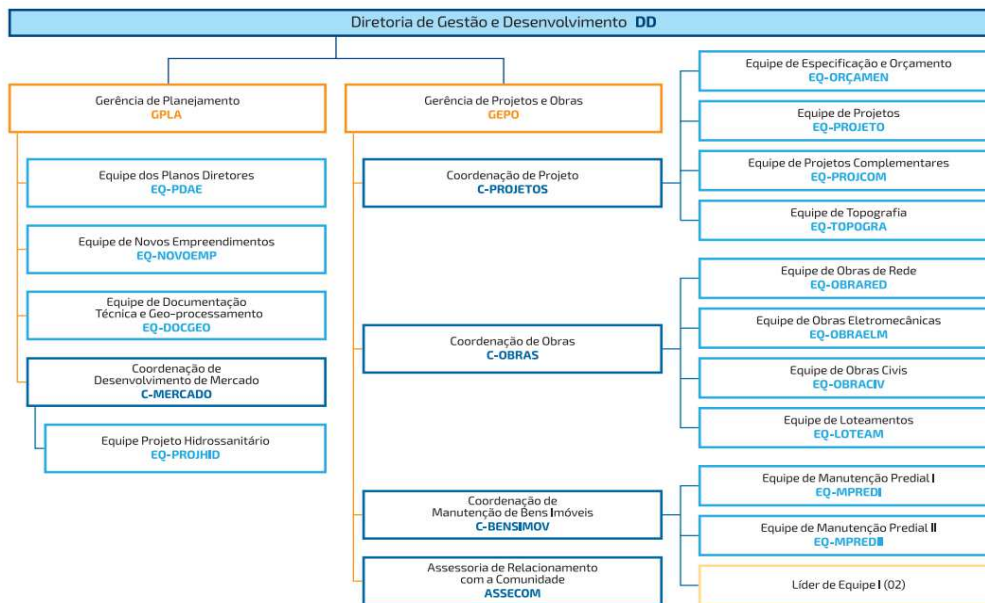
Diretoria de Gestão e Desenvolvimento DD

Gerência de Planejamento
GPLA

Equipe dos Planos Diretores
EQ-PDAE

Equipe de Novos Empreendimentos
EQ-NOVOEMP

Equipe de Documentação Técnica e Geo-processamento
EQ-DOCGEO

Coordenação de Desenvolvimento de Mercado
C-MERCADO

Equipe Projeto Hidrossanitário
EQ-PROJHID

Gerência de Projetos e Obras
GEPO

Coordenação de Projeto
C-PROJETOS

Coordenação de Obras
C-OBRAS

Coordenação de Manutenção de Bens Imóveis
C-BENSIMOV

Assessoria de Relacionamento com a Comunidade
ASSECOM

Equipe de Especificação e Orçamento
EQ-ORÇAMEN

Equipe de Projetos
EQ-PROJETO

Equipe de Projetos Complementares
EQ-PROJCOM

Equipe de Topografia
EQ-TOPOGRA

Equipe de Obras de Rede
EQ-OBRARED

Equipe de Obras Eletromecânicas
EQ-OBRAELM

Equipe de Obras Civis
EQ-OBRACIV

Equipe de Loteamentos
EQ-LOTEAM

Equipe de Manutenção Predial I
EQ-MPREDI

Equipe de Manutenção Predial II
EQ-MPREDII

Líder de Equipe I (02)